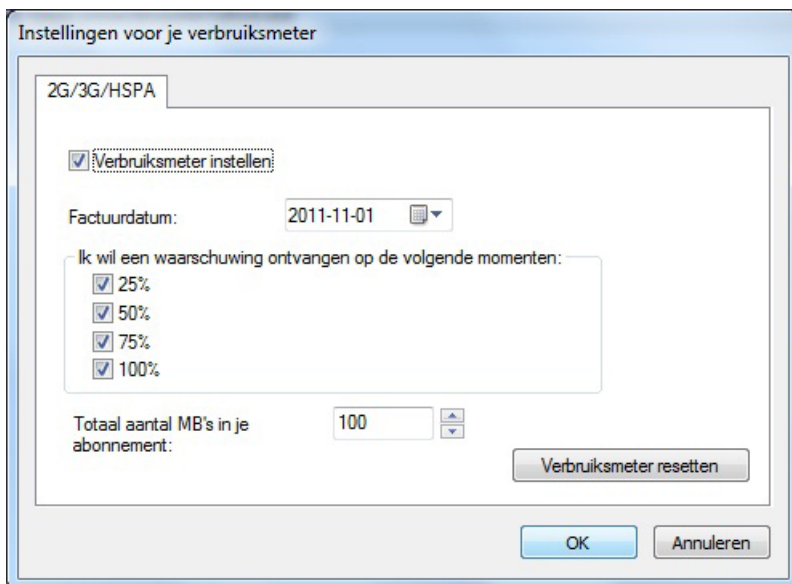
Instellingen voor je verbruiksmeter

2G/3G/HSPA

Verbruiksmeter instellen

Factuurdatum: 2011-11-01

Ik wil een waarschuwing ontvangen op de volgende momenten:
25%
50%
75%
100%

Totaal aantal MB's in je abonnement: 100

Verbruiksmeter resetten

OK
Annuleren